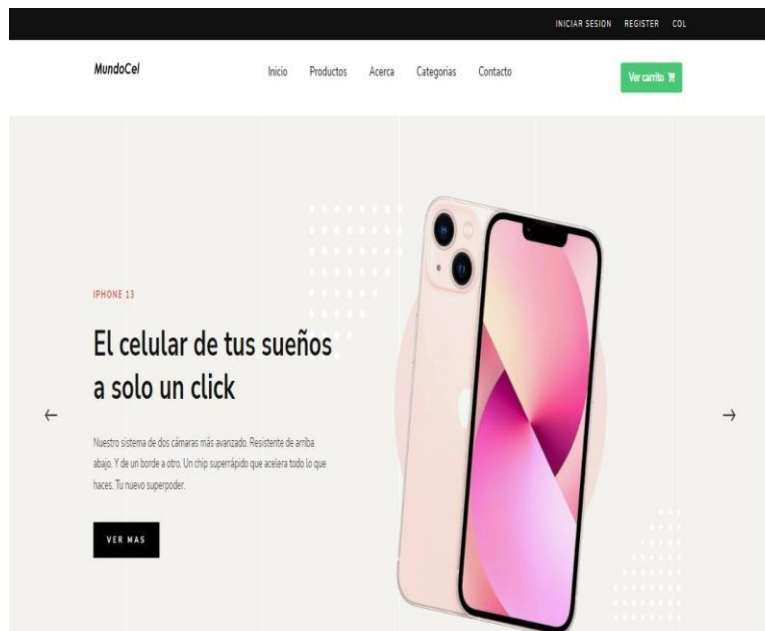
INICIAR SESION REGISTER COL

MundoCel

Inicio Productos Acerca Categorias Contacto

Ver carrito

IPHONE 13

El celular de tus sueños a solo un click

Nuestro sistema de dos cámaras más avanzado. Resistente de arriba abajo. Y de un borde a otro. Un chip superrápido que acelera todo lo que haces. Tu nuevo superpoder.

VER MAS

←

→